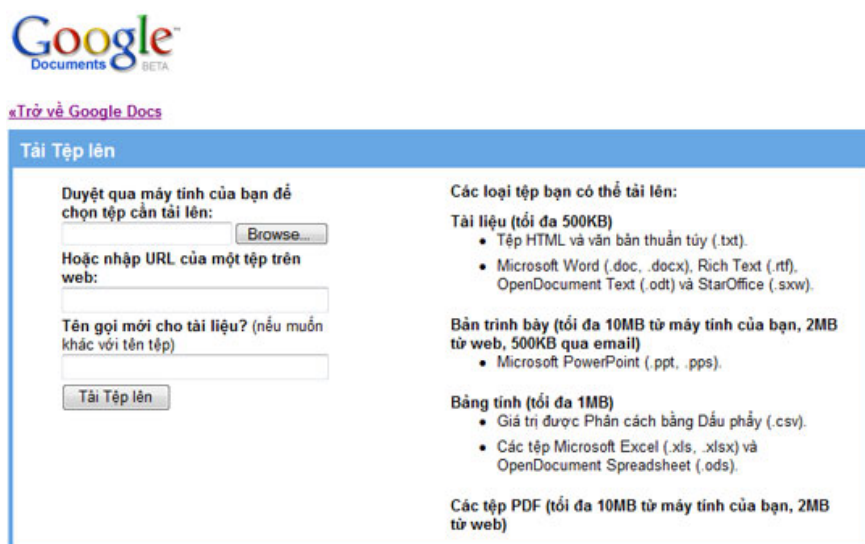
Google
Documents BETA

«Trở về Google Docs

Tải Tệp lên

Duyệt qua máy tính của bạn để chọn tệp cần tải lên:

Browse...

Hoặc nhập URL của một tệp trên web:

Tên gọi mới cho tài liệu? (nếu muốn khác với tên tệp)

Tải Tệp lên

Các loại tệp bạn có thể tải lên:

Tài liệu (tối đa 500KB)
- Tệp HTML và văn bản thuần túy (.txt).
- Microsoft Word (.doc, .docx), Rich Text (.rtf), OpenDocument Text (.odt) và StarOffice (.sxw).

Bản trình bày (tối đa 10MB từ máy tính của bạn, 2MB từ web, 500KB qua email)
- Microsoft PowerPoint (.ppt, .pps).

Bảng tính (tối đa 1MB)
- Giá trị được Phân cách bằng Dấu phẩy (.csv).
- Các tệp Microsoft Excel (.xls, .xlsx) và OpenDocument Spreadsheet (.ods).

Các tệp PDF (tối đa 10MB từ máy tính của bạn, 2MB từ web)